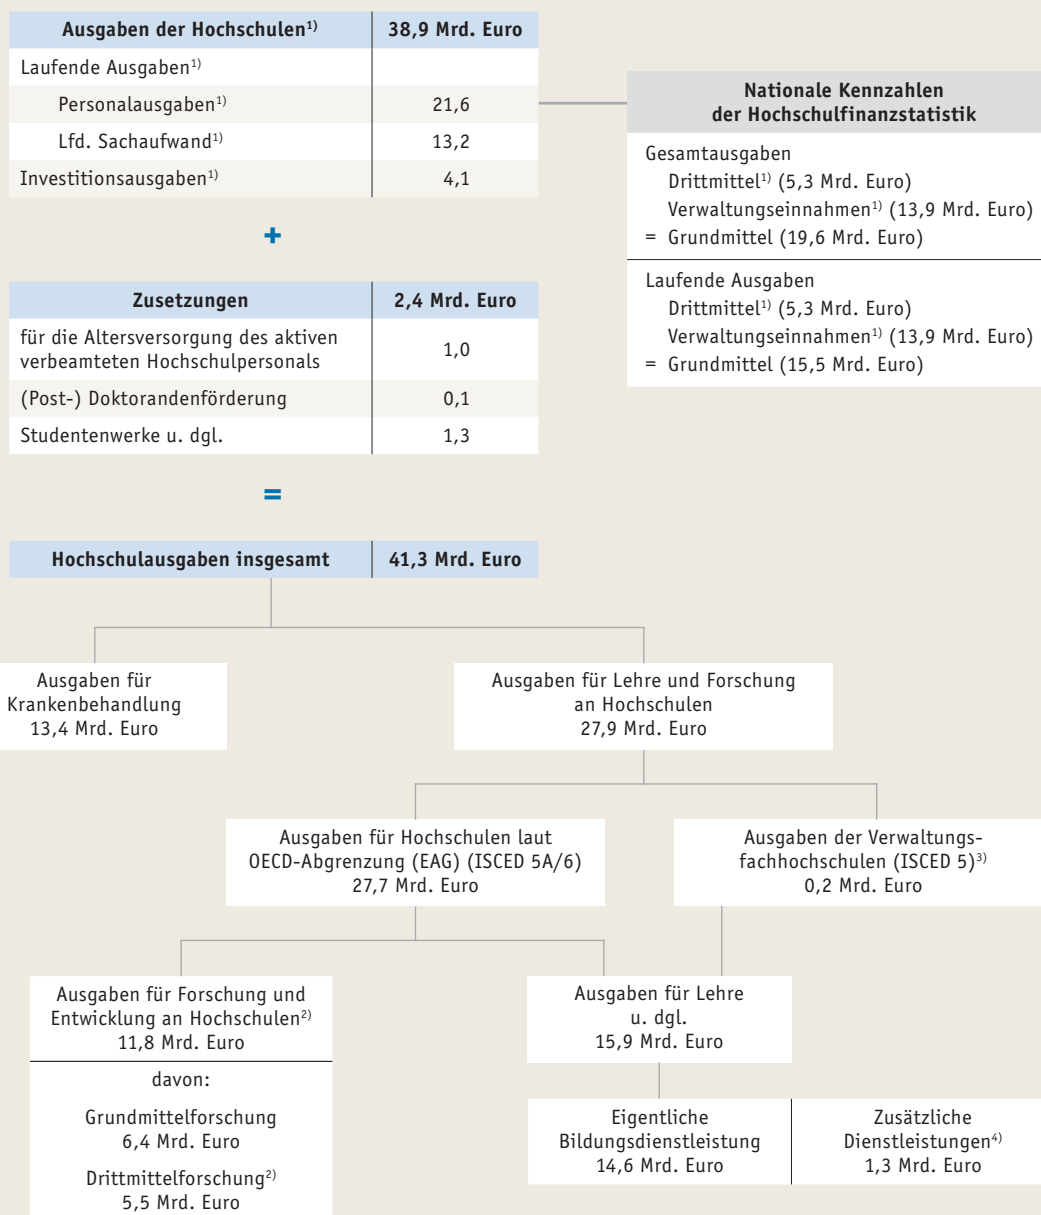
| Ausgaben der Hochschulen$^{1)}$ | 38,9 Mrd. Euro |
|---|---|
| Laufende Ausgaben$^{1)}$ | |
| Personalausgaben$^{1)}$ | 21,6 |
| Lfd. Sachaufwand$^{1)}$ | 13,2 |
| Investitionsausgaben$^{1)}$ | 4,1 |

Nationale Kennzahlen der Hochschulfinanzstatistik

Gesamtausgaben
Drittmittel$^{1)}$ (5,3 Mrd. Euro)
Verwaltungseinnahmen$^{1)}$ (13,9 Mrd. Euro)
= Grundmittel (19,6 Mrd. Euro)

Laufende Ausgaben
Drittmittel$^{1)}$ (5,3 Mrd. Euro)
Verwaltungseinnahmen$^{1)}$ (13,9 Mrd. Euro)
= Grundmittel (15,5 Mrd. Euro)

+

| Zusetzungen | 2,4 Mrd. Euro |
|---|---|
| für die Altersversorgung des aktiven verbeamteten Hochschulpersonals | 1,0 |
| (Post-) Doktorandenförderung | 0,1 |
| Studentenwerke u. dgl. | 1,3 |

=

| Hochschulausgaben insgesamt | 41,3 Mrd. Euro |
|---|---|

Ausgaben für Krankenbehandlung 13,4 Mrd. Euro

Ausgaben für Lehre und Forschung an Hochschulen 27,9 Mrd. Euro

Ausgaben für Hochschulen laut OECD-Abgrenzung (EAG) (ISCED 5A/6) 27,7 Mrd. Euro

Ausgaben der Verwaltungsfachhochschulen (ISCED 5)$^{3)}$ 0,2 Mrd. Euro

Ausgaben für Forschung und Entwicklung an Hochschulen$^{2)}$ 11,8 Mrd. Euro

davon:

Grundmittelforschung 6,4 Mrd. Euro

Drittmittelforschung$^{2)}$ 5,5 Mrd. Euro

Ausgaben für Lehre u. dgl. 15,9 Mrd. Euro

Eigentliche Bildungsdienstleistung 14,6 Mrd. Euro

Zusätzliche Dienstleistungen$^{4)}$ 1,3 Mrd. Euro